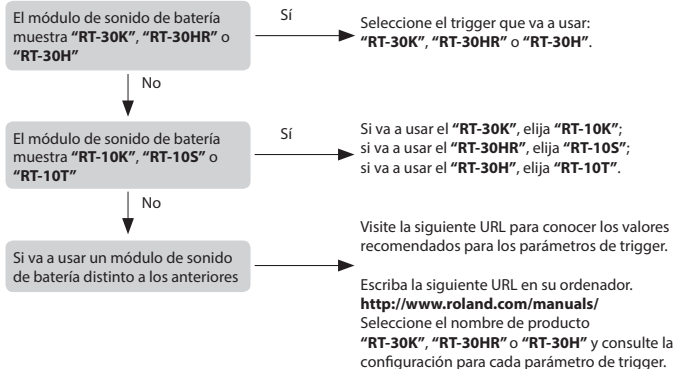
El módulo de sonido de batería muestra **"RT-30K"**, **"RT-30HR"** o **"RT-30H"**

Sí

Seleccione el trigger que va a usar: **"RT-30K"**, **"RT-30HR"** o **"RT-30H"**.

No

El módulo de sonido de batería muestra **"RT-10K"**, **"RT-10S"** o **"RT-10T"**

Sí

Si va a usar el **"RT-30K"**, elija **"RT-10K"**; si va a usar el **"RT-30HR"**, elija **"RT-10S"**; si va a usar el **"RT-30H"**, elija **"RT-10T"**.

No

Si va a usar un módulo de sonido de batería distinto a los anteriores

Visite la siguiente URL para conocer los valores recomendados para los parámetros de trigger.

Escriba la siguiente URL en su ordenador. **http://www.roland.com/manuals/** Seleccione el nombre de producto **"RT-30K"**, **"RT-30HR"** o **"RT-30H"** y consulte la configuración para cada parámetro de trigger.